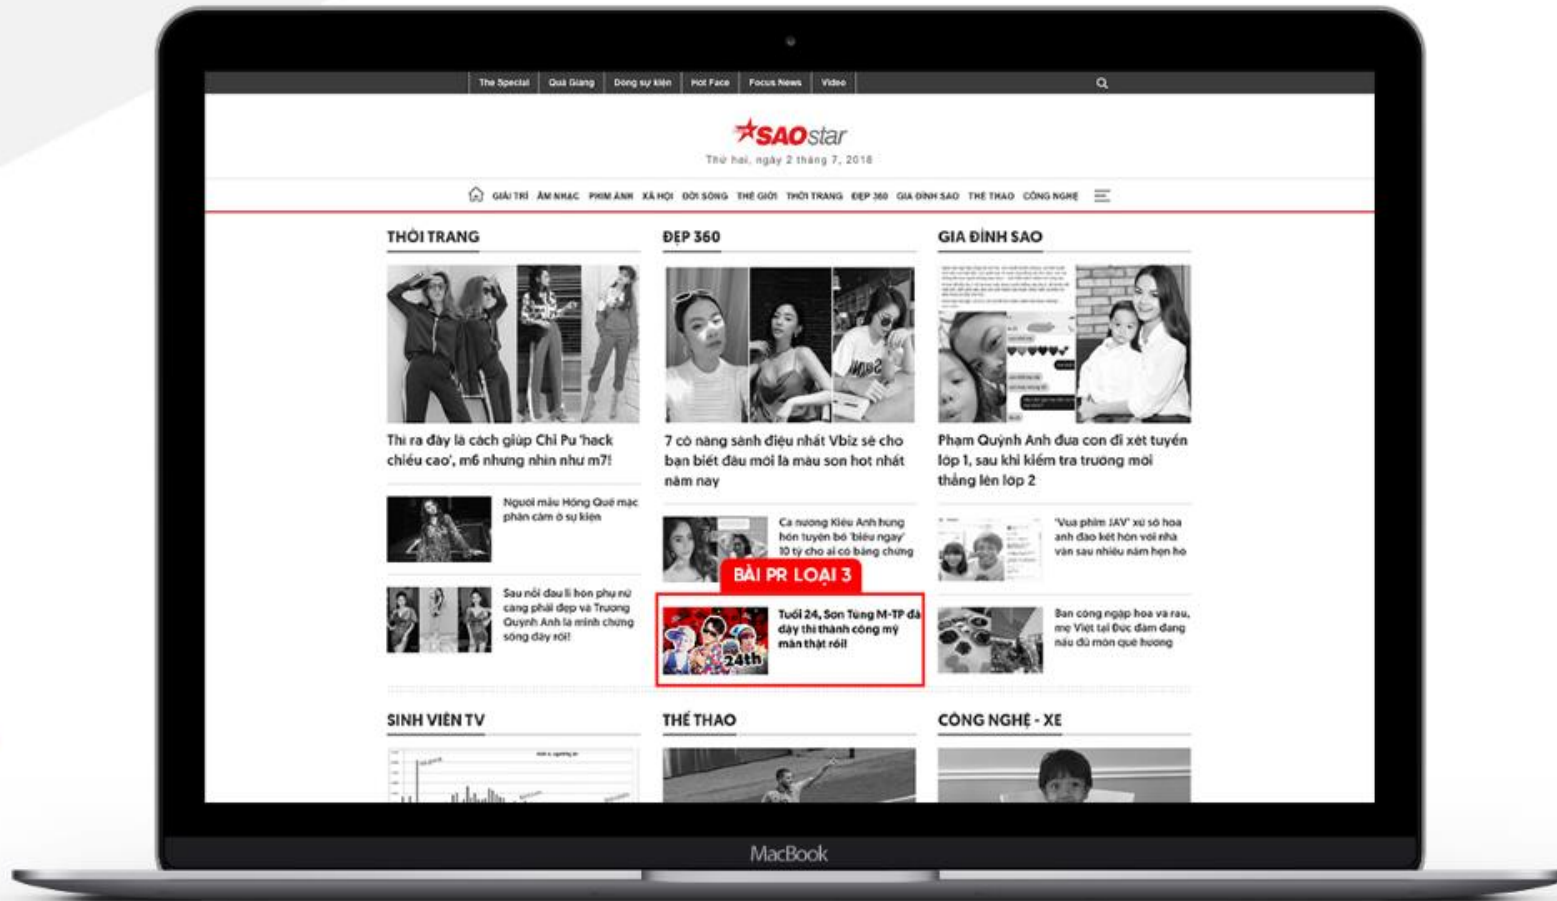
The Special | Quả Giang | Dòng sự kiện | Hot Face | Focus News | Video

SAOstar

Thứ hai, ngày 2 tháng 7, 2018

GIẢI TRÍ ÂM NHẠC PHIM ẢNH XÃ HỘI ĐỜI SỐNG THẾ GIỚI THỜI TRANG ĐẸP 360 GIA ĐÌNH SAO THỂ THAO CÔNG NGHỆ

THỜI TRANG

Thì ra đây là cách giúp Chi Pu 'hack chiều cao', m6 nhưng nhìn như m7!

Người màu Hồng Quế mặc phản cảm ở sự kiện

Sau nỗi đau li hôn phụ nữ càng phải đẹp và Trương Quỳnh Anh là minh chứng sống đây rồi!

ĐẸP 360

7 cô nàng sành điệu nhất Vbiz sẽ cho bạn biết đâu mới là màu son hot nhất năm nay

Ca nương Kiều Anh hùng hồn tuyên bố 'biếu ngay' 10 tỷ cho ai có bằng chứng

BÀI PR LOẠI 3

Tuổi 24, Sơn Tùng M-TP đã đầy thi thành công mỹ mãn thật rồi!

GIA ĐÌNH SAO

Phạm Quỳnh Anh đưa con đi xét tuyển lớp 1, sau khi kiểm tra trường mới thẳng lên lớp 2

'Vua phim JAV' xứ sở hoa anh đào kết hôn với nhà văn sau nhiều năm hẹn hò

Ban công ngập hoa và rau, mẹ Việt tại Đức đảm đang nấu đủ món quê hương

SINH VIÊN TV

THỂ THAO

CÔNG NGHỆ - XE

MacBook